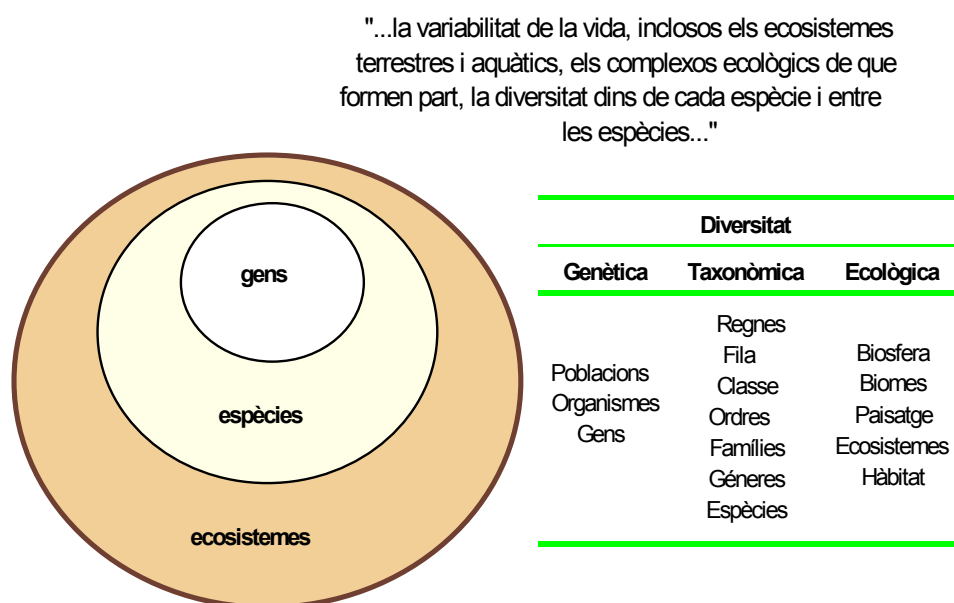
"...la variabilitat de la vida, inclosos els ecosistemes terrestres i aquàtics, els complexos ecològics de que formen part, la diversitat dins de cada espècie i entre les espècies..."

gens

espècies

ecosistemes

| Diversitat | | |
|---|---|---|
| Genètica | Taxonòmica | Ecològica |
| Poblacions<br>Organismes<br>Gens | Regnes<br>Fila<br>Classe<br>Ordres<br>Famílies<br>Géneres<br>Espècies | Biosfera<br>Biomes<br>Paisatge<br>Ecosistemes<br>Hàbitat |